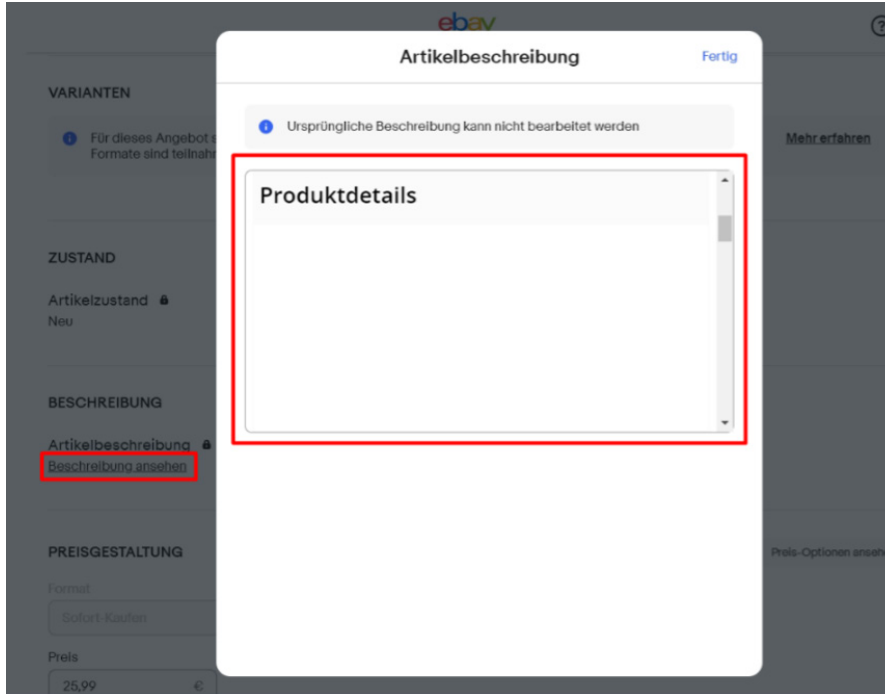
ebay

VARIANTEN

Für dieses Angebot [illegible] Formate sind teilnah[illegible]

Mehr erfahren

ZUSTAND

Artikelzustand
Neu

BESCHREIBUNG

Artikelbeschreibung
Beschreibung ansehen

PREISGESTALTUNG

Preis-Optionen anseh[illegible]

Format
Sofort-Kaufen

Preis
25,99 €

Artikelbeschreibung

Fertig

Ursprüngliche Beschreibung kann nicht bearbeitet werden

Produktdetails